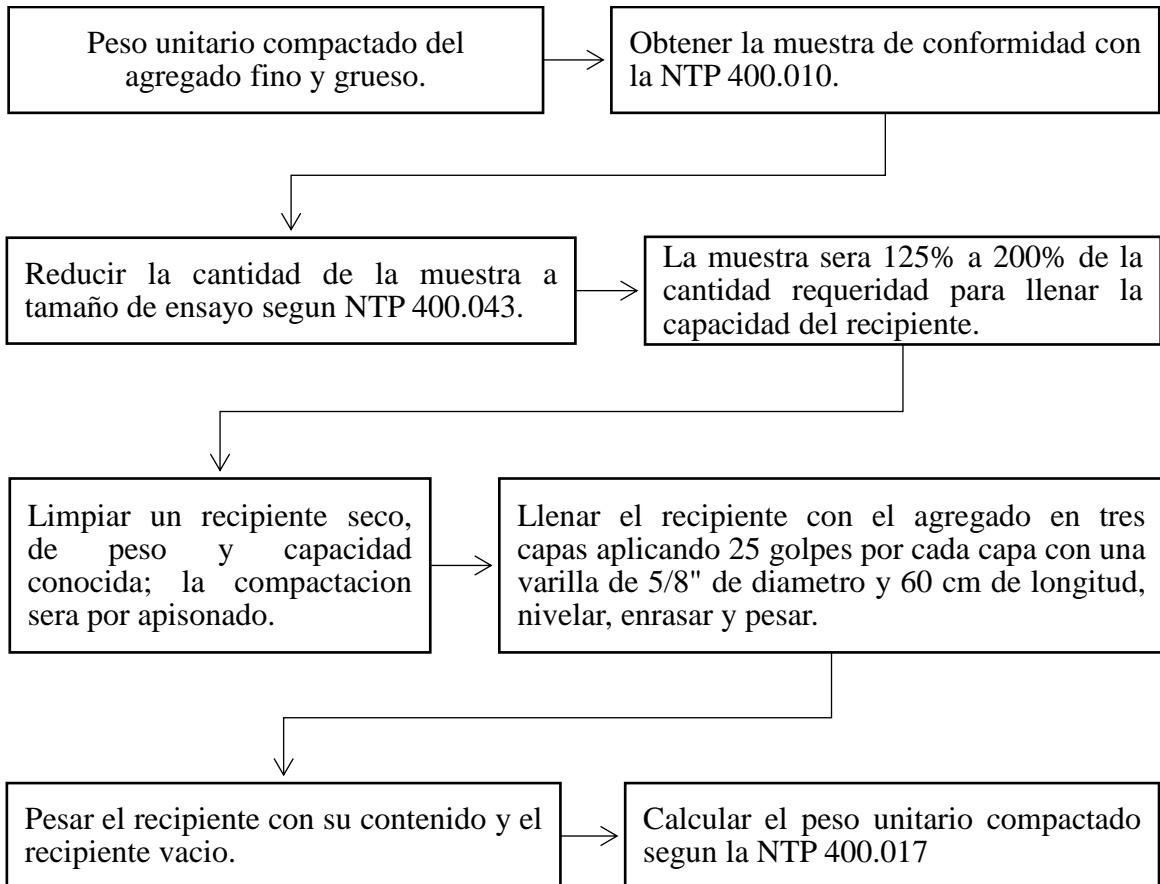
Peso unitario compactado del agregado fino y grueso.

Obtener la muestra de conformidad con la NTP 400.010.

Reducir la cantidad de la muestra a tamaño de ensayo segun NTP 400.043.

La muestra sera 125% a 200% de la cantidad requeridad para llenar la capacidad del recipiente.

Limpiar un recipiente seco, de peso y capacidad conocida; la compactacion sera por apisonado.

Llenar el recipiente con el agregado en tres capas aplicando 25 golpes por cada capa con una varilla de 5/8" de diametro y 60 cm de longitud, nivelar, enrasar y pesar.

Pesar el recipiente con su contenido y el recipiente vacio.

Calcular el peso unitario compactado segun la NTP 400.017